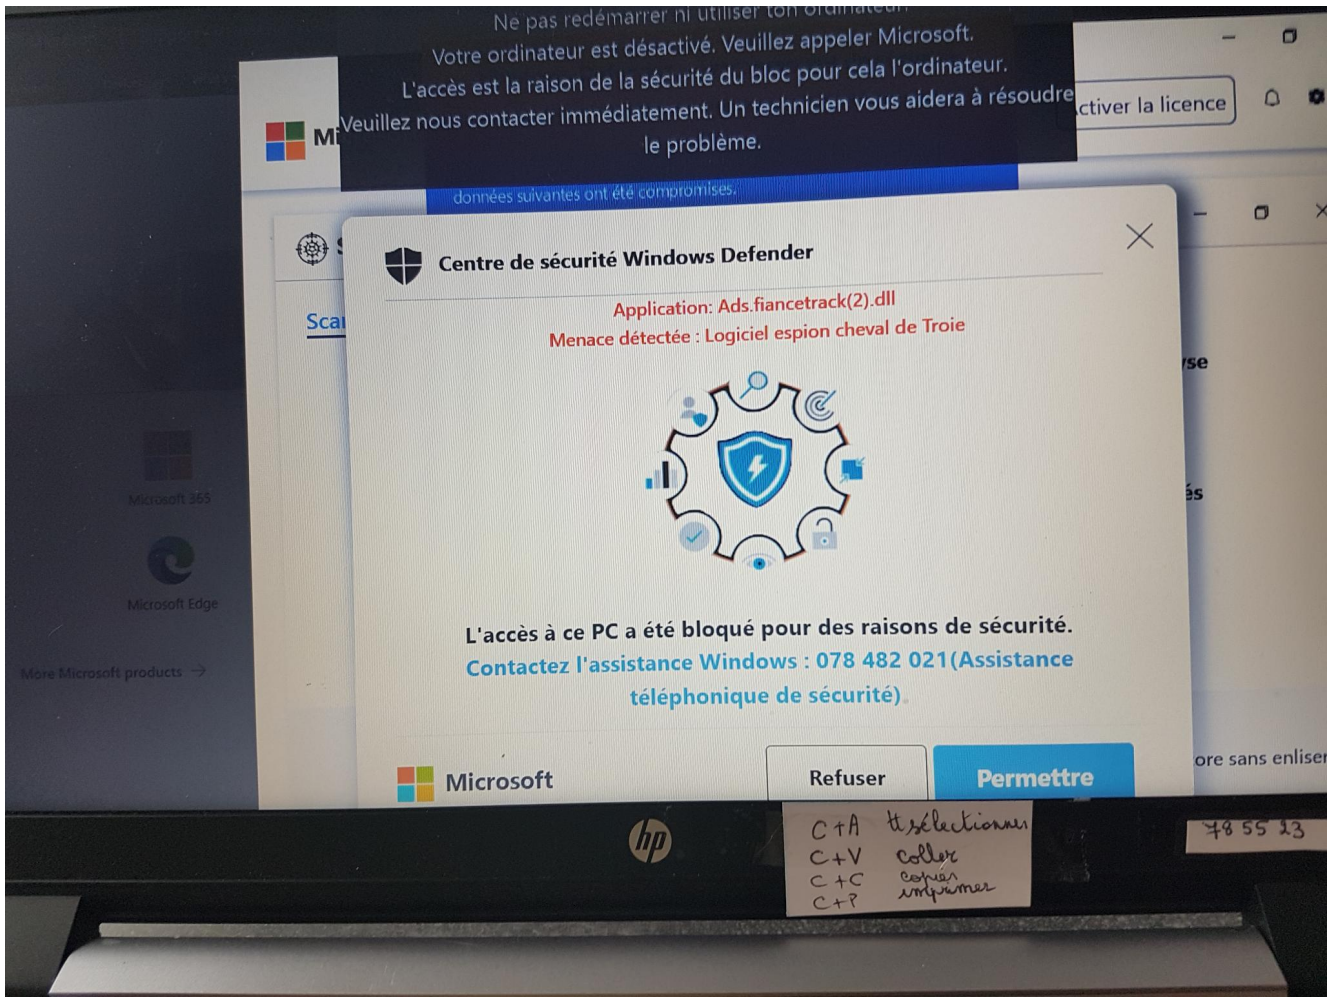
Ne pas redémarrer ni utiliser ton ordinateur.
Votre ordinateur est désactivé. Veuillez appeler Microsoft.
L'accès est la raison de la sécurité du bloc pour cela l'ordinateur.
Veuillez nous contacter immédiatement. Un technicien vous aidera à résoudre le problème.

Mi

ctiver la licence

données suivantes ont été compromises.

Scan

se

és

Microsoft 365

Microsoft Edge

More Microsoft products →

Centre de sécurité Windows Defender

Application: Ads.fiancetrack(2).dll
Menace détectée : Logiciel espion cheval de Troie

L'accès à ce PC a été bloqué pour des raisons de sécurité.
Contactez l'assistance Windows : 078 482 021(Assistance téléphonique de sécurité).

Microsoft

Refuser

Permettre

ore sans enliser

hp

C+A tt sélectionner
C+V coller
C+C copier
C+P imprimer

78 55 23